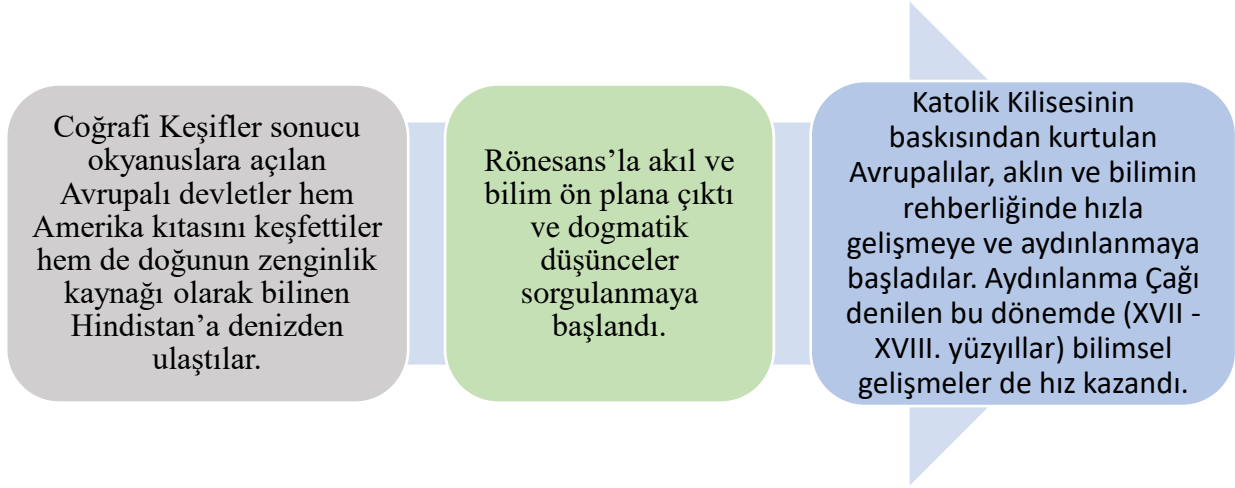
Coğrafi Keşifler sonucu okyanuslara açılan Avrupalı devletler hem Amerika kıtasını keşfettiler hem de doğunun zenginlik kaynağı olarak bilinen Hindistan'a denizden ulaştılar.

Rönesans'la akıl ve bilim ön plana çıktı ve dogmatik düşünceler sorgulanmaya başlandı.

Katolik Kilisesinin baskısından kurtulan Avrupalılar, aklın ve bilimin rehberliğinde hızla gelişmeye ve aydınlanmaya başladılar. Aydınlanma Çağı denilen bu dönemde (XVII - XVIII. yüzyıllar) bilimsel gelişmeler de hız kazandı.